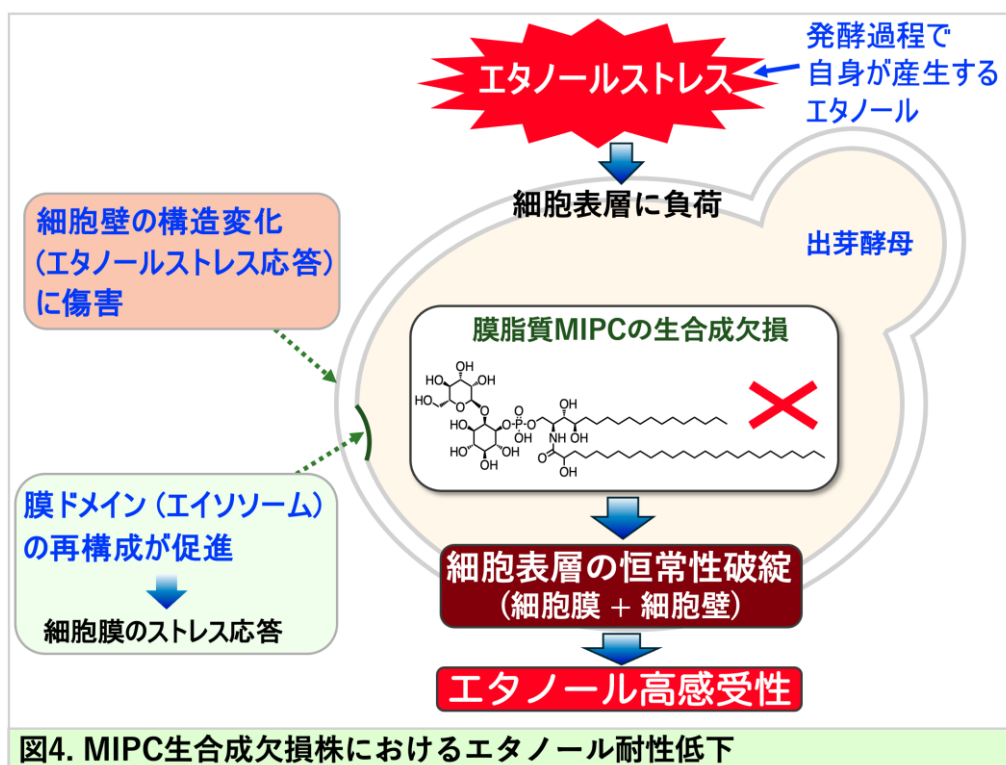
エタノールストレス

発酵過程で自身が産生するエタノール

細胞表層に負荷

出芽酵母

細胞壁の構造変化（エタノールストレス応答）に傷害

膜脂質MIPCの生合成欠損

HO OH HO OH HO O HO O O-P-O OH OH O HO NH HO OH O OH

膜ドメイン（エイソソーム）の再構成が促進

細胞膜のストレス応答

細胞表層の恒常性破綻（細胞膜 ＋ 細胞壁）

エタノール高感受性

図4. MIPC生合成欠損株におけるエタノール耐性低下